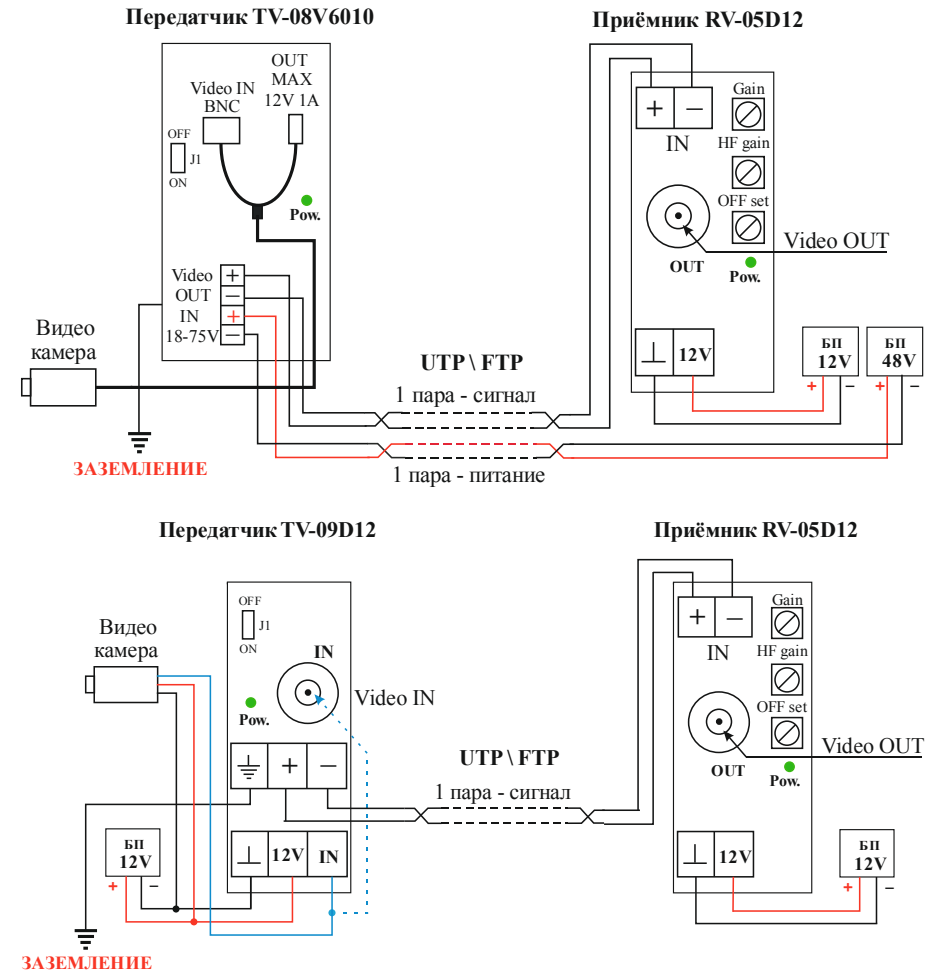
Передатчик TV-08V6010

OUT MAX 12V 1A

Video IN BNC

OFF J1 ON

Pow.

Video OUT + −

IN 18-75V + −

Видео камера

ЗАЗЕМЛЕНИЕ

Приёмник RV-05D12

+ − IN

Gain

HF gain

OFF set

Video OUT

OUT

Pow.

⊥ 12V

БП 12V + −

БП 48V + −

UTP \ FTP

1 пара - сигнал

1 пара - питание

Передатчик TV-09D12

OFF J1 ON

IN

Video IN

Pow.

+ −

⊥ 12V IN

Видео камера

БП 12V + −

ЗАЗЕМЛЕНИЕ

UTP \ FTP

1 пара - сигнал

Приёмник RV-05D12

+ − IN

Gain

HF gain

OFF set

Video OUT

OUT

Pow.

⊥ 12V

БП 12V + −